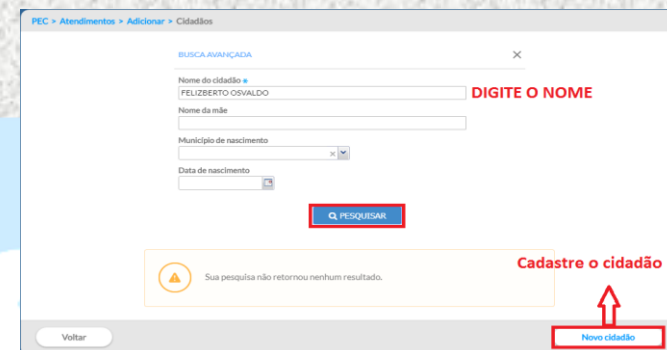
PEC > Atendimentos > Adicionar > Cidadãos

BUSCA AVANÇADA

Nome do cidadão *
FELIZBERTO OSVALDO

DIGITE O NOME

Nome da mãe

Município de nascimento

Data de nascimento

PESQUISAR

Sua pesquisa não retornou nenhum resultado.

Cadastre o cidadão

Voltar

Novo cidadão